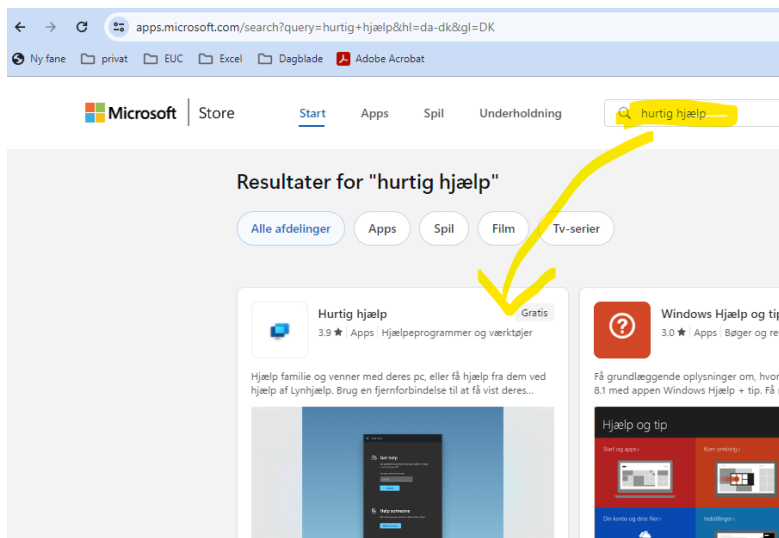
apps.microsoft.com/search?query=hurtig+hjælp&hl=da-dk&gl=DK

Ny fane privat EUC Excel Dagblade Adobe Acrobat

Microsoft | Store Start Apps Spil Underholdning

hurtig hjælp

Resultater for "hurtig hjælp"

Alle afdelinger Apps Spil Film Tv-serier

Hurtig hjælp
3.9 ★ Apps | Hjælpeprogrammer og værktøjer
Gratis

Hjælp familie og venner med deres pc, eller få hjælp fra dem ved hjælp af Lynhjælp. Brug en fjernforbindelse til at få vist deres...

Get help

Help someone

Windows Hjælp og tip
3.0 ★ Apps | Bøger og re

Få grundlæggende oplysninger om, hvor
8.1 med appen Windows Hjælp + tip. Få

Hjælp og tip

Start og apps
Kom omkring
Din konto og dine filer
Indstillinger